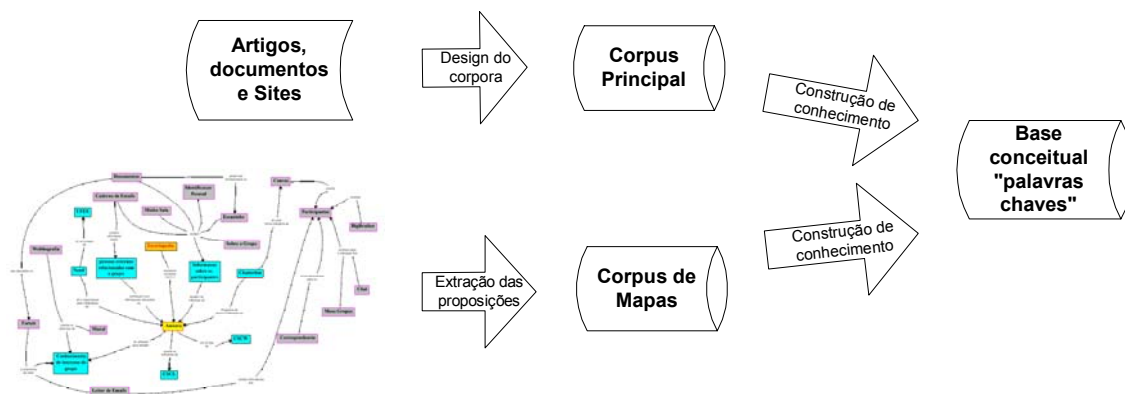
Artigos, documentos e Sites

Design do corpora

Corpus Principal

Construção de conhecimento

Base conceitual "palavras chaves"

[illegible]

Extração das proposições

Corpus de Mapas

Construção de conhecimento